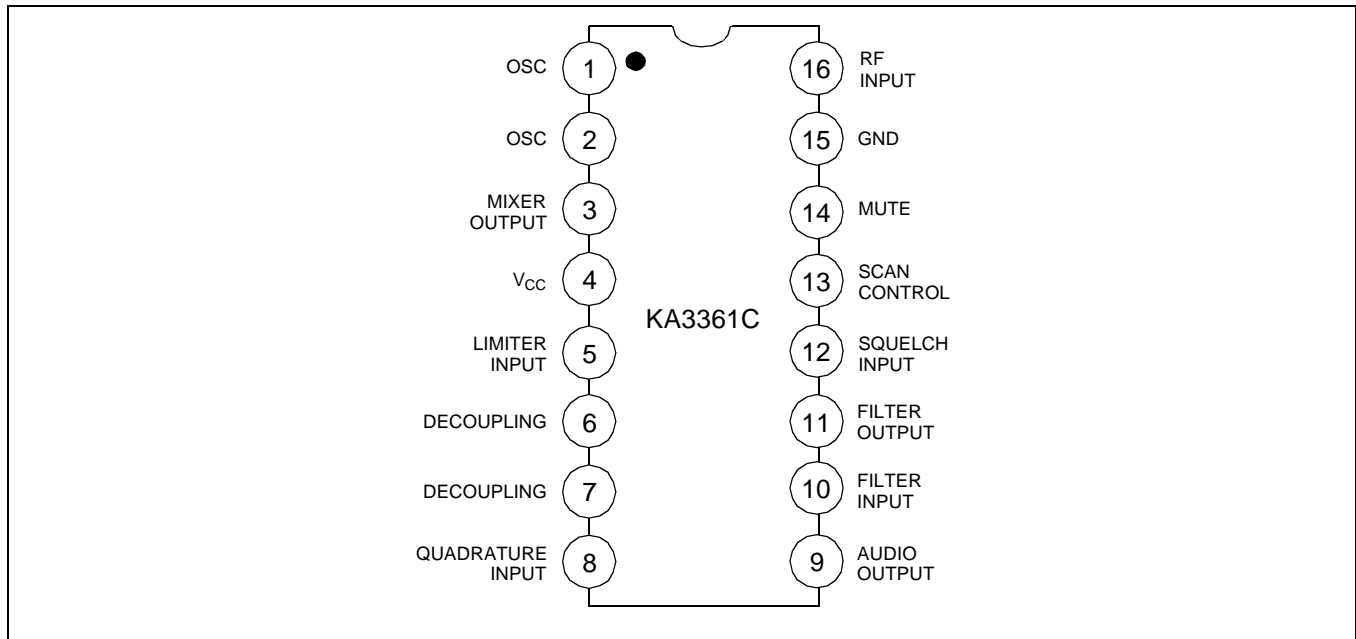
OSC 1
OSC 2
MIXER OUTPUT 3
$V_{CC}$ 4
LIMITER INPUT 5
DECOUPLING 6
DECOUPLING 7
QUADRATURE INPUT 8

16 RF INPUT
15 GND
14 MUTE
13 SCAN CONTROL
12 SQUELCH INPUT
11 FILTER OUTPUT
10 FILTER INPUT
9 AUDIO OUTPUT

KA3361C